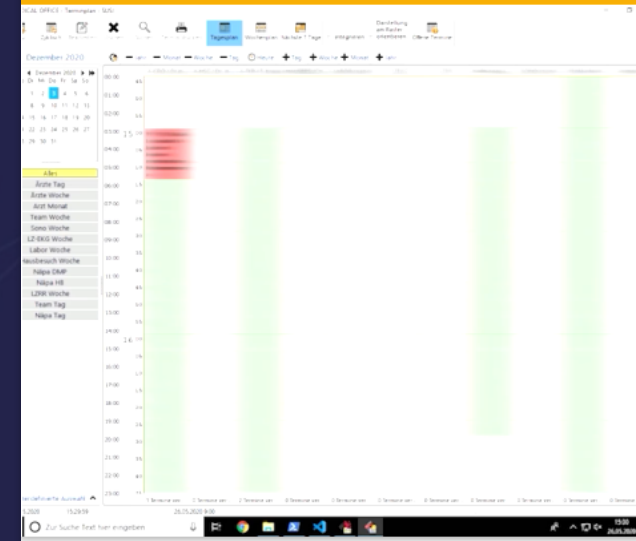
ICAL OFFICE - Terminplan - SUSI

Tagesplan
Wochenplan
Nächste 7 Tage
Integration
Darstellung am Raster orientieren
Offene Termine

Dezember 2020

Dezember 2020
Di Mi Do Fr Sa So
1 2 3 4 5 6
8 9 10 11 12 13
15 16 17 18 19 20
22 23 24 25 26 27
29 30 31

Alles
Ärzte Tag
Ärzte Woche
Arzt Monat
Team Woche
Sono Woche
LZ-EKG Woche
Labor Woche
Hausbesuch Woche
Näpa DMP
Näpa HB
LZNR Woche
Team Tag
Näpa Tag

00:00
01:00
02:00
03:00
04:00
05:00
06:00
07:00
08:00
09:00
10:00
11:00
12:00
13:00
14:00
15:00
16:00
17:00
18:00
19:00
20:00
21:00
22:00
23:00

15
16

Zur Suche Text hier eingeben

15:00
24.05.2020